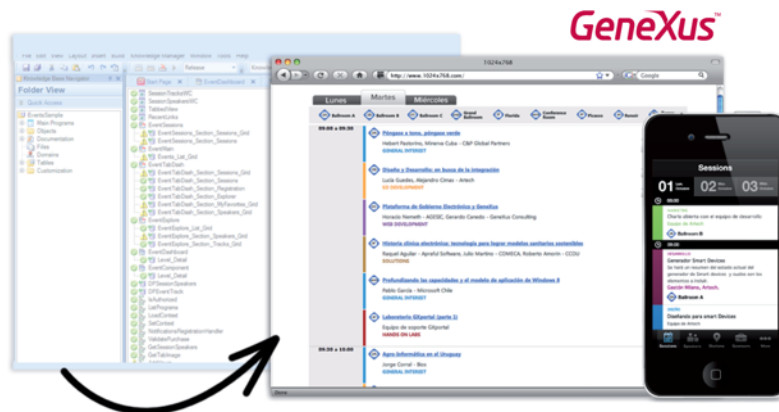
GeneXus

Knowledge Base Navigator

Folder View

Quick Access

EventsSample
Main Programs
Objects
Documentation
Files
Domains
Tables
Customization

Start Page
EventDashboard

SessionTracksWC
SessionSpeakersWC
TabbedView
RecentLinks
EventSessions
EventSessions_Section_Sessions_Grid
EventSessions_Section_Sessions
EventMain
Events_List_Grid
EventTabDash
EventTabDash_Section_Sessions_Grid
EventTabDash_Section_Sessions
EventTabDash_Section_Registration
EventTabDash_Section_Explorer
EventTabDash_Section_MyFavorites_Grid
EventTabDash_Section_Speakers_Grid
EventExplore
EventExplore_List_Grid
EventExplore_Section_Speakers_Grid
EventExplore_Section_Tracks_Grid
EventDashboard
Level_Detail
EventComponent
Level_Detail
DPSessionSpeakers
DPEventTrack
IsAuthorized
LastPrograms
LoadContext
SetContext
NotificationsRegistrationHandler
ValidatePurchase
GetSessionSpeakers
GetTabImage
GetLink

1024x768

http://www.1024x768.com/

Google

Lunes
Martes
Miércoles

Ballroom A
Ballroom B
Ballroom C
Grand Ballroom
Florida
Conference Room
Picasso
Renoir

09:00 a 09:30

Pingpon a tono, pingpon verde
Hebert Recalde, Mimena Cuba - C&P Global Partners
GENERAL INTEREST

Diseño y Desarrollo: en busca de la integración
Lucía Guedes, Alejandro Cimas - Artech
GX DEVELOPMENT

Plataforma de Gobierno Electrónico y GeneXus
Horacio Nemeth - AGESIC, Gerardo Canedo - GeneXus Consulting
WEB DEVELOPMENT

Historia clínica electrónica: tecnología para lograr modelos sanitarios sostenibles
Raquel Aguilar - Apretul Software, Julio Martino - COMECA, Rolando Amorín - CCDU
SOLUTIONS

Profundizando las capacidades y el modelo de aplicación de Windows 8
Pablo García - Microsoft Chile
GENERAL INTEREST

Laboratorio GXportal (parte 1)
Equipo de soporte GXportal
HANDS ON LABS

09:30 a 10:00

Agro Informática en el Uruguay
Jorge Corral - Bios

Sessions

01
02
03

Charla abierta con el equipo de desarrollo
Ballroom B

Generate Smart Devices
Ballroom A

Diseñando para smart Devices

Sessions
Speakers
Venues
Sponsors
More